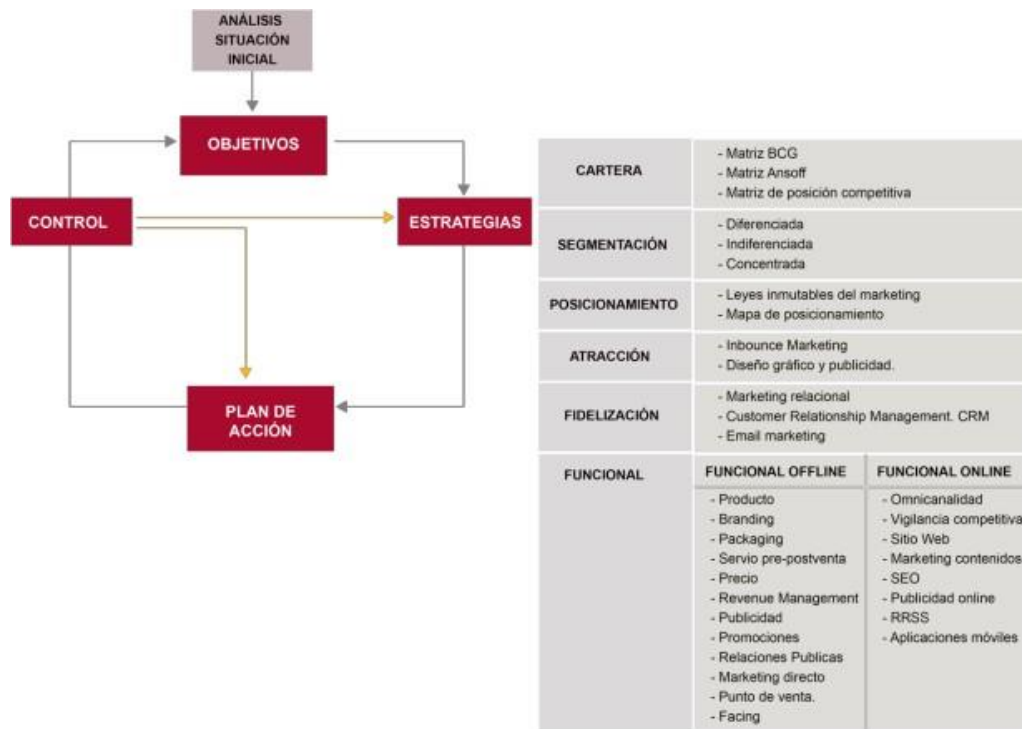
ANÁLISIS SITUACIÓN INICIAL

OBJETIVOS

CONTROL

ESTRATEGIAS

PLAN DE ACCIÓN

| CARTERA | - Matriz BCG<br>- Matriz Ansoff<br>- Matriz de posición competitiva | |
|---|---|---|
| SEGMENTACIÓN | - Diferenciada<br>- Indiferenciada<br>- Concentrada | |
| POSICIONAMIENTO | - Leyes inmutables del marketing<br>- Mapa de posicionamiento | |
| ATRACCIÓN | - Inbounce Marketing<br>- Diseño gráfico y publicidad. | |
| FIDELIZACIÓN | - Marketing relacional<br>- Customer Relationship Management. CRM<br>- Email marketing | |
| FUNCIONAL | FUNCIONAL OFFLINE | FUNCIONAL ONLINE |
| | - Producto<br>- Branding<br>- Packaging<br>- Servio pre-postventa<br>- Precio<br>- Revenue Management<br>- Publicidad<br>- Promociones<br>- Relaciones Publicas<br>- Marketing directo<br>- Punto de venta.<br>- Facing | - Omnicanalidad<br>- Vigilancia competitiva<br>- Sitio Web<br>- Marketing contenidos<br>- SEO<br>- Publicidad online<br>- RRSS<br>- Aplicaciones móviles |